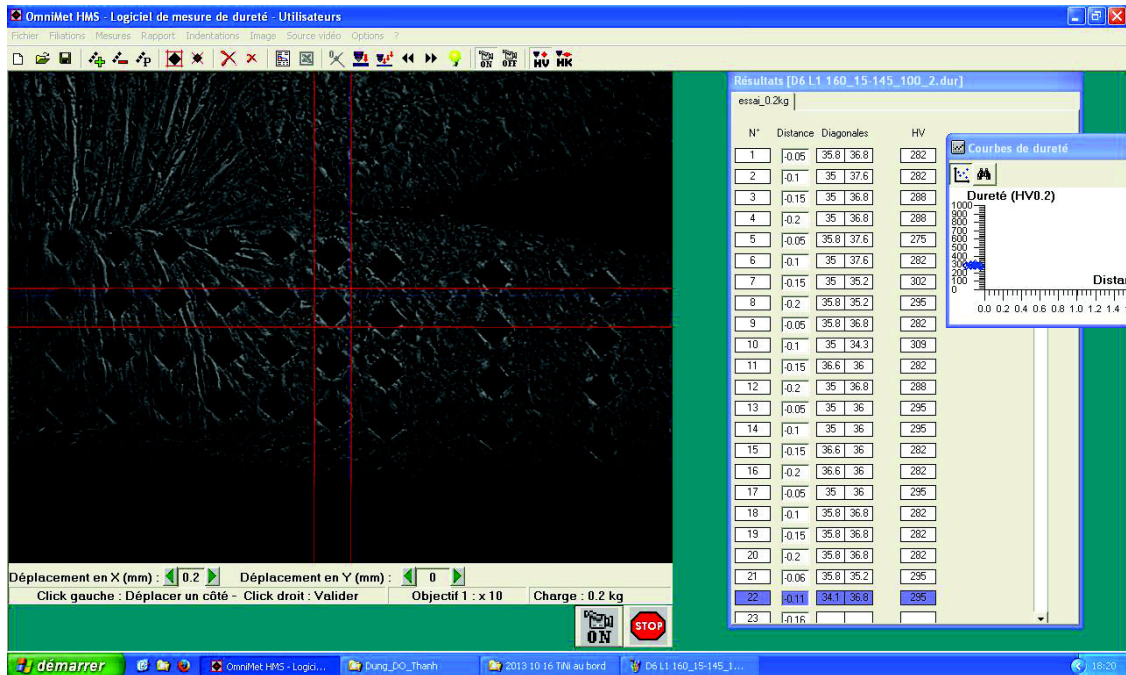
OmniMet HMS - Logiciel de mesure de dureté - Utilisateurs

Fichier Filiations Mesures Rapport Indentations Image Source vidéo Options ?

HV HK

Résultats [D6 L1 160_15-145_100_2.dur]

essai_0.2kg

| N° | Distance | Diagonales | | HV |
|---|---|---|---|---|
| 1 | -0.05 | 35.8 | 36.8 | 282 |
| 2 | -0.1 | 35 | 37.6 | 282 |
| 3 | -0.15 | 35 | 36.8 | 288 |
| 4 | -0.2 | 35 | 36.8 | 288 |
| 5 | -0.05 | 35.8 | 37.6 | 275 |
| 6 | -0.1 | 35 | 37.6 | 282 |
| 7 | -0.15 | 35 | 35.2 | 302 |
| 8 | -0.2 | 35.8 | 35.2 | 295 |
| 9 | -0.05 | 35.8 | 36.8 | 282 |
| 10 | -0.1 | 35 | 34.3 | 309 |
| 11 | -0.15 | 36.6 | 36 | 282 |
| 12 | -0.2 | 35 | 36.8 | 288 |
| 13 | -0.05 | 35 | 36 | 295 |
| 14 | -0.1 | 35 | 36 | 295 |
| 15 | -0.15 | 36.6 | 36 | 282 |
| 16 | -0.2 | 36.6 | 36 | 282 |
| 17 | -0.05 | 35 | 36 | 295 |
| 18 | -0.1 | 35.8 | 36.8 | 282 |
| 19 | -0.15 | 35.8 | 36.8 | 282 |
| 20 | -0.2 | 35.8 | 36.8 | 282 |
| 21 | -0.06 | 35.8 | 35.2 | 295 |
| 22 | -0.11 | 34.1 | 36.8 | 295 |
| 23 | -0.16 | | | |

Courbes de dureté

Dureté (HV0.2)

1000 900 800 700 600 500 400 300 200 100 0

Distan

0.0 0.2 0.4 0.6 0.8 1.0 1.2 1.4

Déplacement en X (mm) : 0.2 Déplacement en Y (mm) : 0

Click gauche : Déplacer un côté - Click droit : Valider Objectif 1 : x 10 Charge : 0.2 kg

ON STOP

démarrer OmniMet HMS - Logici... Dung_DO_Thanh 2013 10 16 TiNi au bord D6 L1 160_15-145_1... 18:20